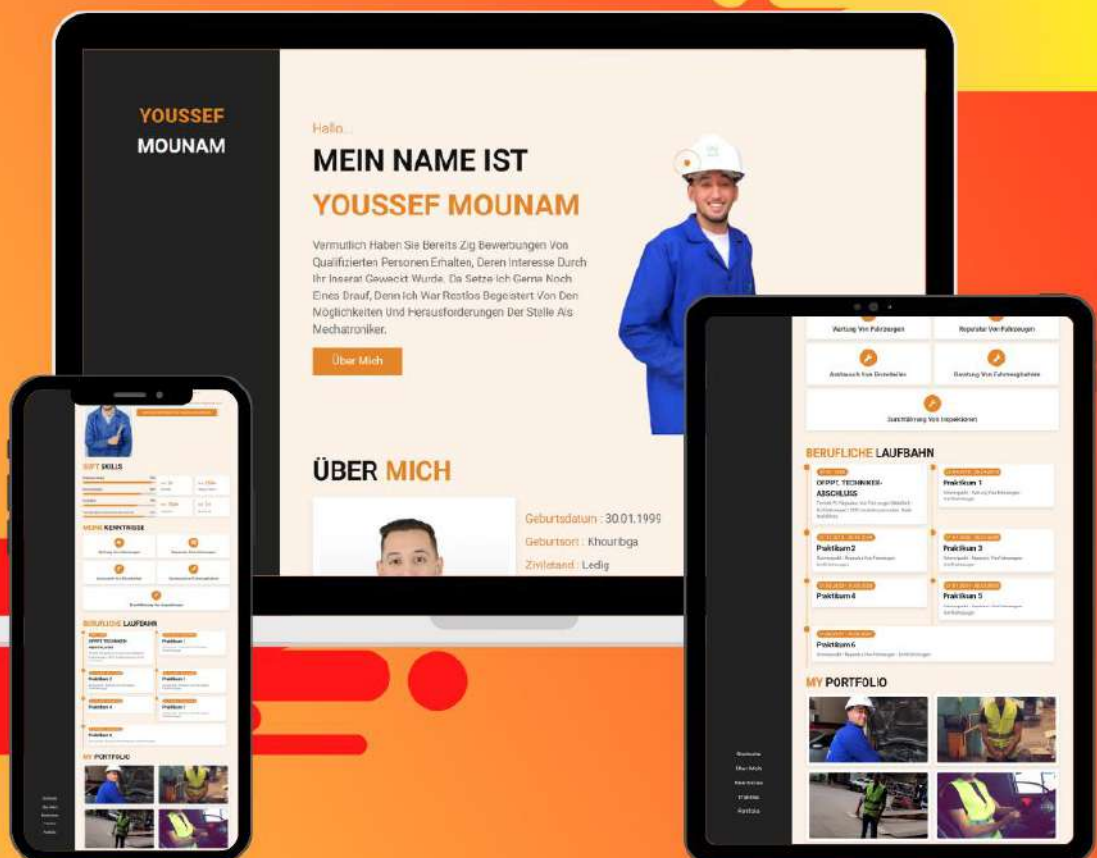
YOUSSEF
MOUNAM

Hallo...

MEIN NAME IST

YOUSSEF MOUNAM

Vermutlich Haben Sie Bereits Zig Bewerbungen Von Qualifizierten Personen Erhalten, Deren Interesse Durch Ihr Inserat Geweckt Wurde. Da Setze Ich Gerne Noch Eines Drauf, Denn Ich War Restlos Begeistert Von Den Möglichkeiten Und Herausforderungen Der Stelle Als Mechatroniker.

Über Mich

ÜBER MICH

Geburtsdatum : 30.01.1999
Geburtsort : Khouribga
Zivilstand : Ledig

SOFT SKILLS

MEINE KENNTNISSE

BERUFLICHE LAUFBAHN

OFPPT TECHNIKER-ABSCHLUSS

Praktikum 1

Praktikum 2

Praktikum 3

Praktikum 4

Praktikum 5

Praktikum 6

MY PORTFOLIO

Wartung Von Fahrzeugen

Reparatur Von Fahrzeugen

Austausch Von Ersatzteilen

Beratung Von Fahrzeugbehörde

Durchführung Von Inspektionen

BERUFLICHE LAUFBAHN

OFPPT TECHNIKER-ABSCHLUSS

Praktikum 1

Praktikum2

Praktikum 3

Praktikum 4

Praktikum 5

Praktikum 6

MY PORTFOLIO

Startseite
Über Mich
Kenntnisse
Laufbahn
Portfolio